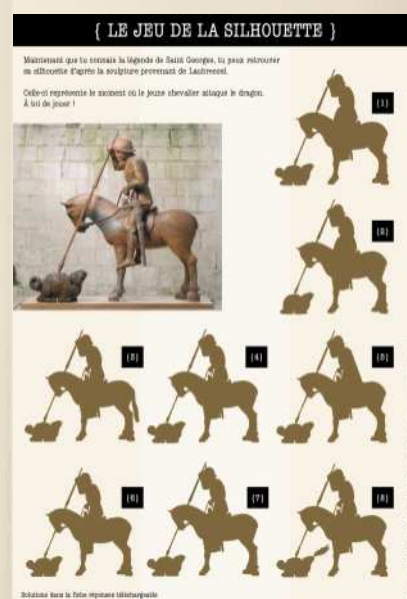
{ LE JEU DE LA SILHOUETTE }

Maintenant que tu connais la légende de Saint Georges, tu peux retrouver sa silhouette d'après la sculpture provenant de Lautrescel.

Celle-ci représente le moment où le jeune chevalier attaque le dragon. À toi de jouer !

[1]

[2]

[3]

[4]

[5]

[6]

[7]

[8]

Solutions dans la fiche réponses téléchargeable